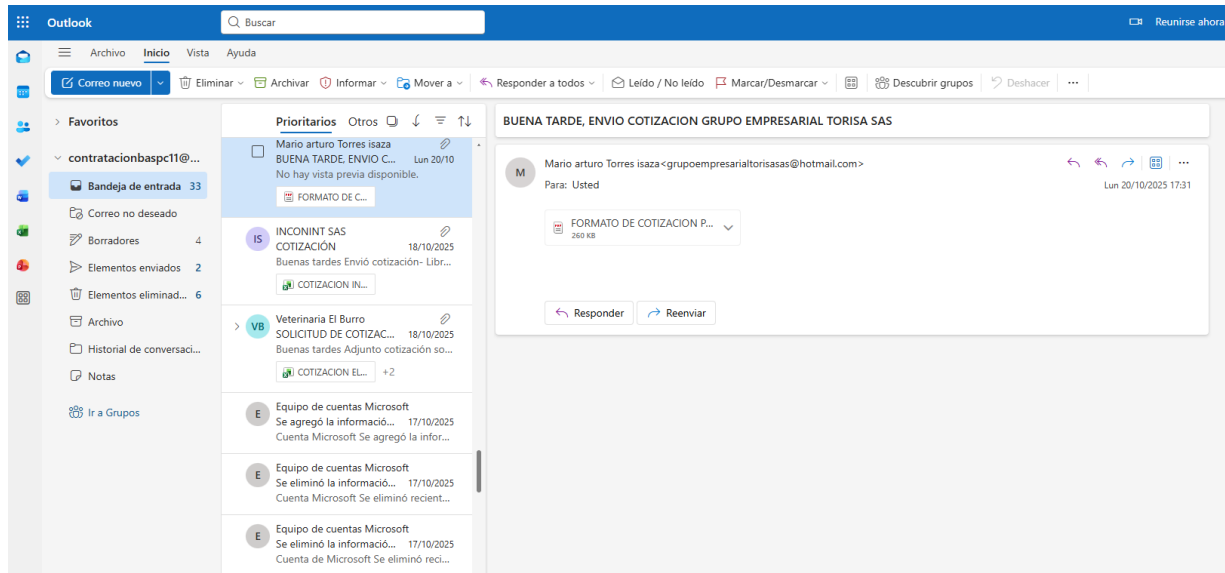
Outlook
Buscar
Reunirse ahora

Archivo Inicio Vista Ayuda

Correo nuevo | Eliminar | Archivar | Informar | Mover a | Responder a todos | Leído / No leído | Marcar/Desmarcar | Descubrir grupos | Deshacer | ...

Favoritos
contratacionbaspc11@...
Bandeja de entrada 33
Correo no deseado
Borradores 4
Elementos enviados 2
Elementos eliminad... 6
Archivo
Historial de conversaci...
Notas
Ir a Grupos

Prioritarios Otros

Mario arturo Torres isaza
BUENA TARDE, ENVIO C... Lun 20/10
No hay vista previa disponible.
FORMATO DE C...

IS
INCONINT SAS
COTIZACIÓN 18/10/2025
Buenas tardes Envió cotización- Libr...
COTIZACION IN...

VB
Veterinaria El Burro
SOLICITUD DE COTIZAC... 18/10/2025
Buenas tardes Adjunto cotización so...
COTIZACION EL... +2

E
Equipo de cuentas Microsoft
Se agregó la informació... 17/10/2025
Cuenta Microsoft Se agregó la infor...

E
Equipo de cuentas Microsoft
Se eliminó la informació... 17/10/2025
Cuenta Microsoft Se eliminó recient...

E
Equipo de cuentas Microsoft
Se eliminó la informació... 17/10/2025
Cuenta de Microsoft Se eliminó reci...

BUENA TARDE, ENVIO COTIZACION GRUPO EMPRESARIAL TORISA SAS

M
Mario arturo Torres isaza<grupoempresarialtorisasas@hotmail.com>
Para: Usted
Lun 20/10/2025 17:31

FORMATO DE COTIZACION P...
260 KB

Responder
Reenviar